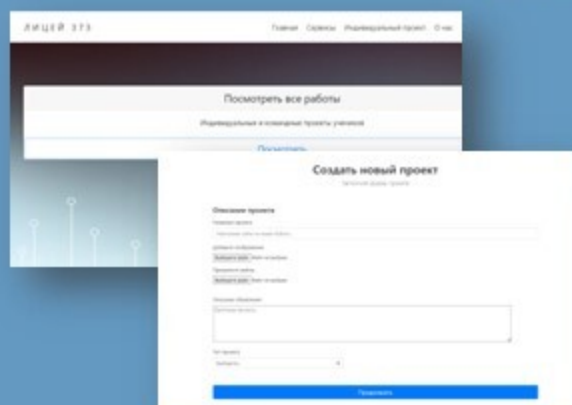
ЛИЦЕЙ 373

Главная Сервисы Индивидуальный проект О нас

Посмотреть все работы

Индивидуальные и командные проекты учеников

Посмотреть

Создать новый проект

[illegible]

Описание проекта

Название проекта

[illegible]

Добавить изображение

Выберите файл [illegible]

Прикрепить файлы

Выберите файл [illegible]

Описание (обязательно)

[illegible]

Тип проекта

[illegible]

Продолжить